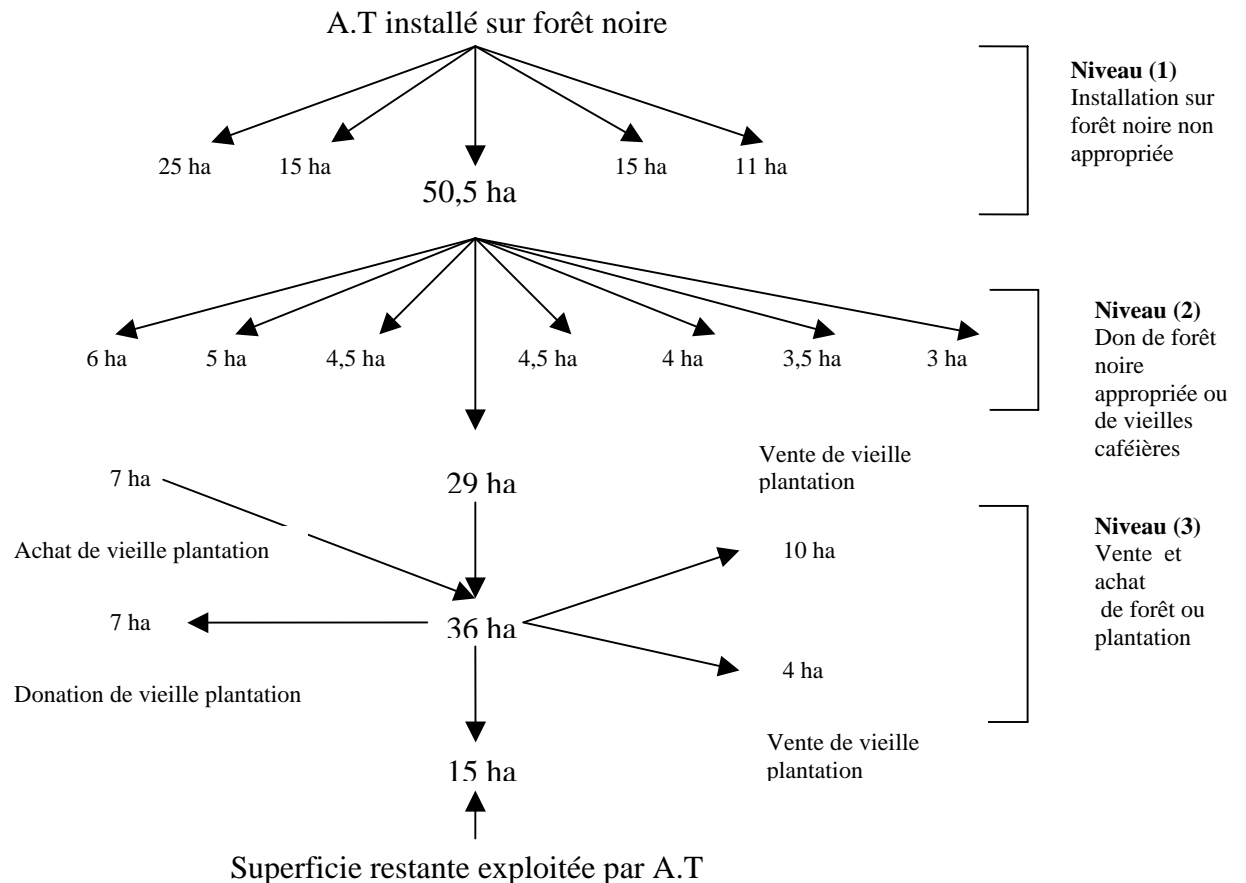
A.T installé sur forêt noire

Niveau (1)
Installation sur forêt noire non appropriée

25 ha 15 ha 15 ha 11 ha

50,5 ha

Niveau (2)
Don de forêt noire appropriée ou de vieilles caféières

6 ha 5 ha 4,5 ha 4,5 ha 4 ha 3,5 ha 3 ha

7 ha

29 ha

Vente de vieille plantation

Achat de vieille plantation

Niveau (3)
Vente et achat de forêt ou plantation

10 ha

7 ha

36 ha

4 ha

Donation de vieille plantation

Vente de vieille plantation

15 ha

Superficie restante exploitée par A.T